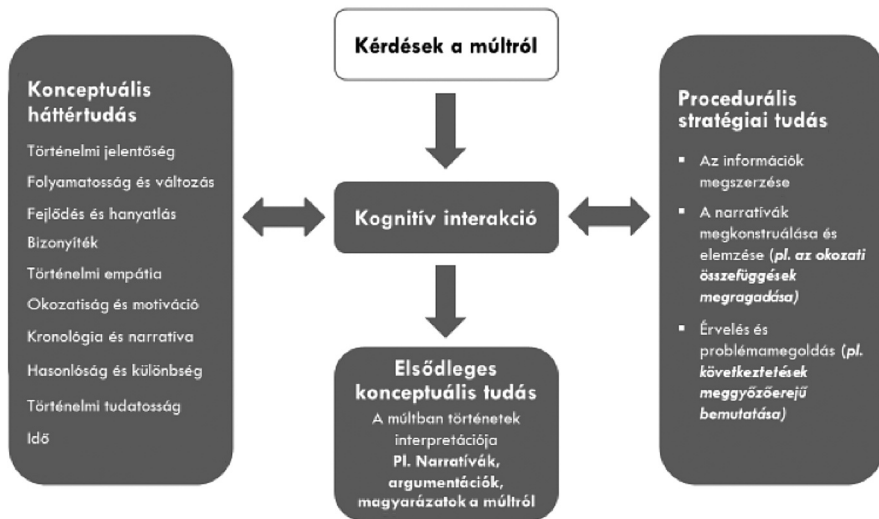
Kérdések a múltról

Konceptuális háttértudás

Történelmi jelentőség

Folyamatosság és változás

Fejlődés és hanyatlás

Bizonyíték

Történelmi empátia

Okozatiság és motiváció

Kronológia és narratíva

Hasonlóság és különbség

Történelmi tudatosság

Idő

Kognitív interakció

Procedurális stratégiai tudás

▪ Az információk megszerzése

▪ A narratívák megkonstruálása és elemzése (pl. az okozati összefüggések megragadása)

▪ Érvelés és problémamegoldás (pl. következtetések meggyőzőerejű bemutatása)

Elsődleges konceptuális tudás

A múltban történetek interpretációja

Pl. Narratívák, argumentációk, magyarázatok a múltról